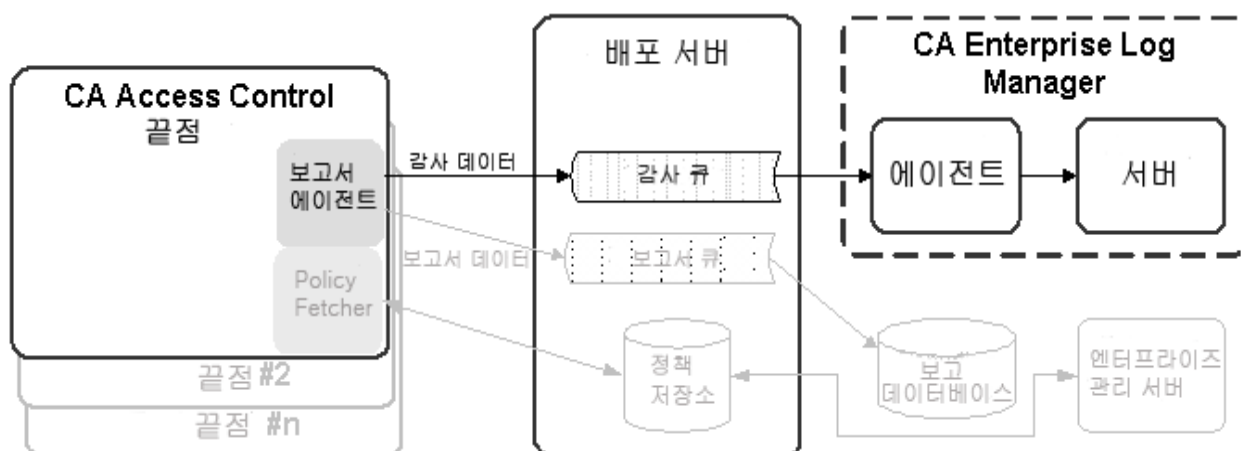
CA Access Control
끝점

보고서
에이전트

Policy
Fetcher

끝점 #2

끝점 #n

감사 데이터

보고서 데이터

배포 서버

감사 큐

보고서 큐

정책
저장소

CA Enterprise Log
Manager

에이전트

서버

보고
데이터베이스

엔터프라이즈
관리 서버